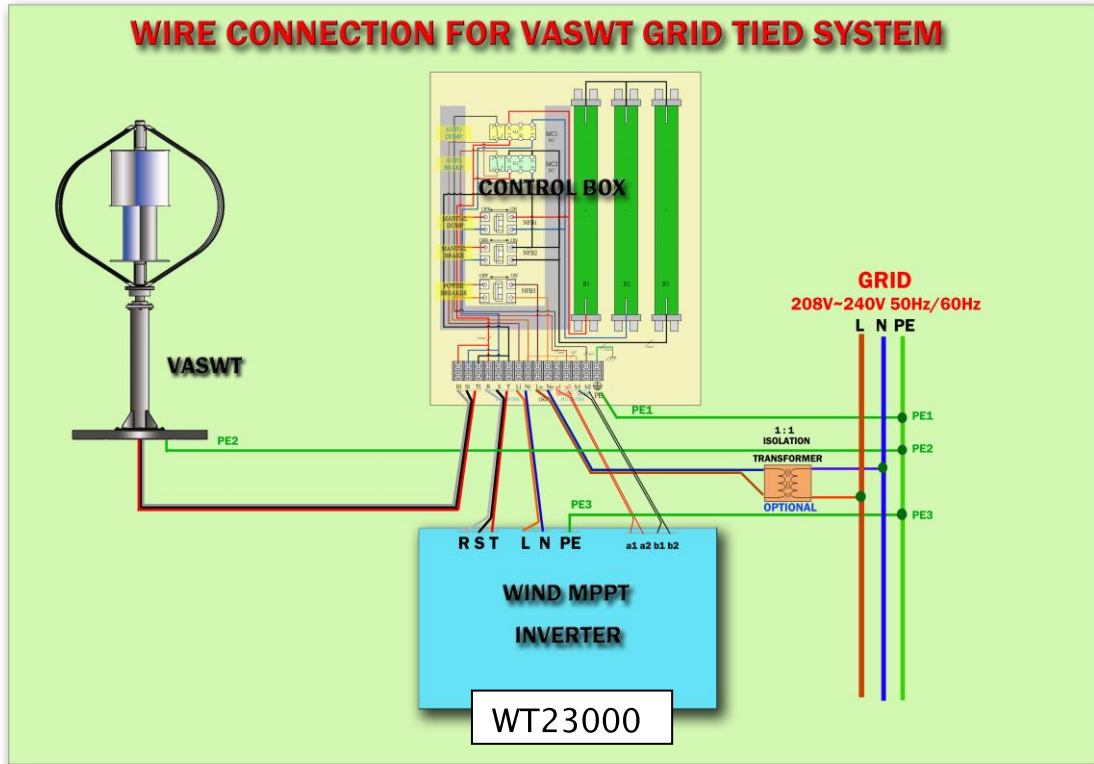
WIRE CONNECTION FOR VASWT GRID TIED SYSTEM

AUTO DUMP
MC1
AUTO BRAKE
MC2
CONTROL BOX
MANUAL DUMP
NFB1
MANUAL BRAKE
NFB2
POWER BREAKER
NFB3
R1
R2
R3

VASWT

GRID
208V~240V 50Hz/60Hz
L N PE

PE1
PE1
PE2
PE2
1:1
ISOLATION
TRANSFORMER
OPTIONAL
PE3
PE3

R S T L N PE a1 a2 b1 b2

WIND MPPT
INVERTER

WT23000